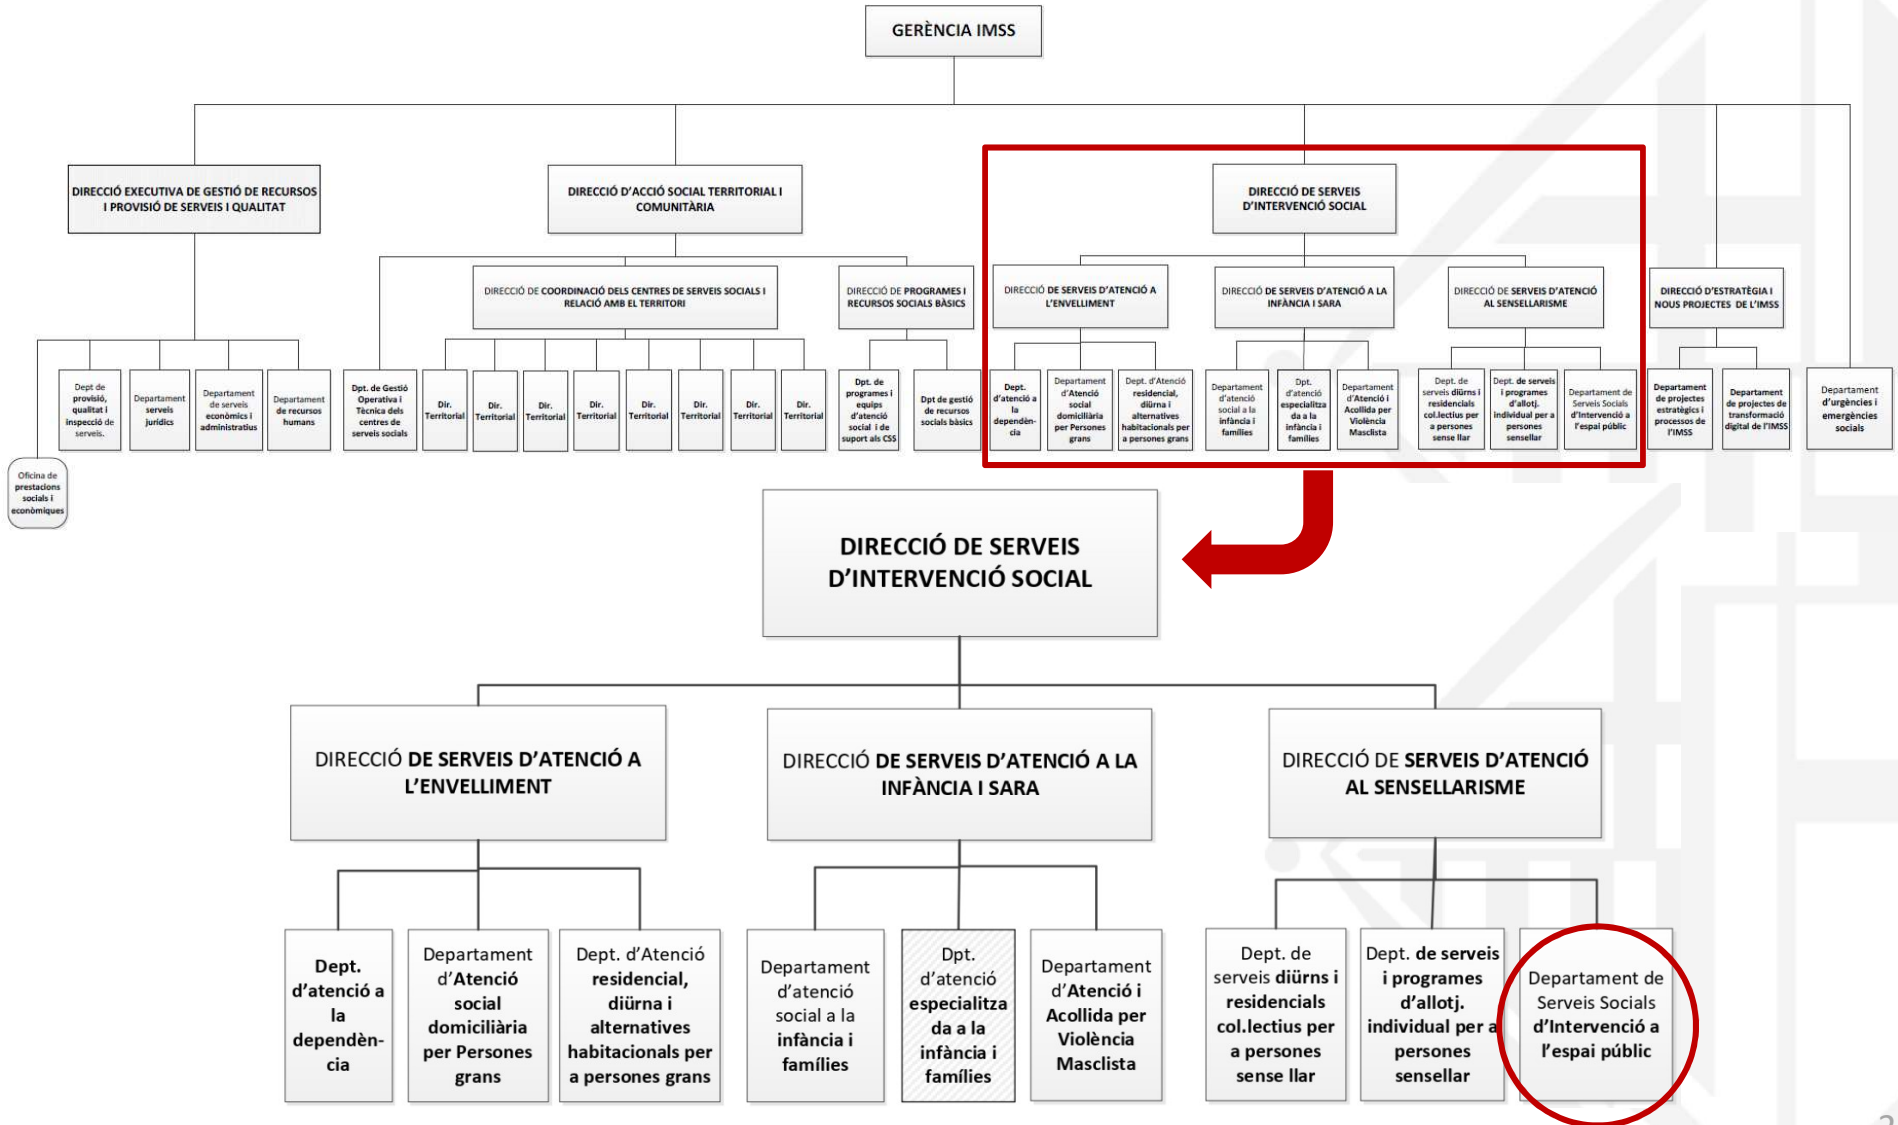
GERÈNCIA IMSS

DIRECCIÓ EXECUTIVA DE GESTIÓ DE RECURSOS I PROVISIÓ DE SERVEIS I QUALITAT

DIRECCIÓ D'ACCIÓ SOCIAL TERRITORIAL I COMUNITÀRIA

DIRECCIÓ DE SERVEIS D'INTERVENCIÓ SOCIAL

DIRECCIÓ DE COORDINACIÓ DELS CENTRES DE SERVEIS SOCIALS I RELACIÓ AMB EL TERRITORI

DIRECCIÓ DE PROGRAMES I RECURSOS SOCIALS BÀSICS

DIRECCIÓ DE SERVEIS D'ATENCIÓ A L'ENVELLIMENT

DIRECCIÓ DE SERVEIS D'ATENCIÓ A LA INFÀNCIA I SARA

DIRECCIÓ DE SERVEIS D'ATENCIÓ AL SENSELLARISME

DIRECCIÓ D'ESTRATÈGIA I NOUS PROJECTES DE L'IMSS

Dept de provisió, qualitat i inspecció de serveis.

Departament serveis jurídics

Departament de serveis econòmics i administratius

Departament de recursos humans

Oficina de prestacions socials i econòmiques

Dpt. de Gestió Operativa i Tècnica dels centres de serveis socials

Dir. Territorial

Dir. Territorial

Dir. Territorial

Dir. Territorial

Dir. Territorial

Dir. Territorial

Dir. Territorial

Dir. Territorial

Dpt. de programes i equips d'atenció social i de suport als CSS

Dpt de gestió de recursos socials bàsics

Dept. d'atenció a la dependència

Departament d'Atenció social domiciliària per Persones grans

Dept. d'Atenció residencial, diürna i alternatives habitacionals per a persones grans

Departament d'atenció social a la infància i famílies

Dpt. d'atenció especialitzada a la infància i famílies

Departament d'Atenció i Acollida per Violència Masclista

Dept. de serveis diürns i residencials col.lectius per a persones sense llar

Dept. de serveis i programes d'allotj. individual per a persones sensellar

Departament de Serveis Socials d'Intervenció a l'espai públic

Departament de projectes estratègics i processos de l'IMSS

Departament de projectes de transformació digital de l'IMSS

Departament d'urgències i emergències socials

DIRECCIÓ DE SERVEIS D'INTERVENCIÓ SOCIAL

DIRECCIÓ DE SERVEIS D'ATENCIÓ A L'ENVELLIMENT

DIRECCIÓ DE SERVEIS D'ATENCIÓ A LA INFÀNCIA I SARA

DIRECCIÓ DE SERVEIS D'ATENCIÓ AL SENSELLARISME

Dept. d'atenció a la dependència

Departament d'Atenció social domiciliària per Persones grans

Dept. d'Atenció residencial, diürna i alternatives habitacionals per a persones grans

Departament d'atenció social a la infància i famílies

Dpt. d'atenció especialitzada a la infància i famílies

Departament d'Atenció i Acollida per Violència Masclista

Dept. de serveis diürns i residencials col.lectius per a persones sense llar

Dept. de serveis i programes d'allotj. individual per a persones sensellar

Departament de Serveis Socials d'Intervenció a l'espai públic